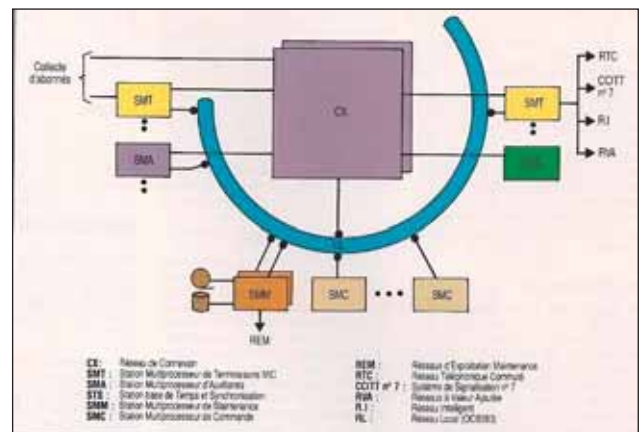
Collecte d'abonnés

SMT

SMA

CX

SMT

RTC

COTT n° 7

RI

RVA

SMM

REM

SMC

SMC

CX : Réseau de Connexion
SMT : Station Multiprocesseur de Terminaisons MIC
SMA : Station Multiprocesseur d'Auxiliaires
STS : Station base de Temps et Synchronisation
SMM : Station Multiprocesseur de Maintenance
SMC : Station Multiprocesseur de Commande

REM : Réseaux d'Exploitation Maintenance
RTC : Réseau Téléphonique Commuté
COTT n° 7 : Système de Signalisation n° 7
RVA : Réseaux à Valeur Ajoutée
RI : Réseau Intelligent
RL : Réseau Local (OCB283)